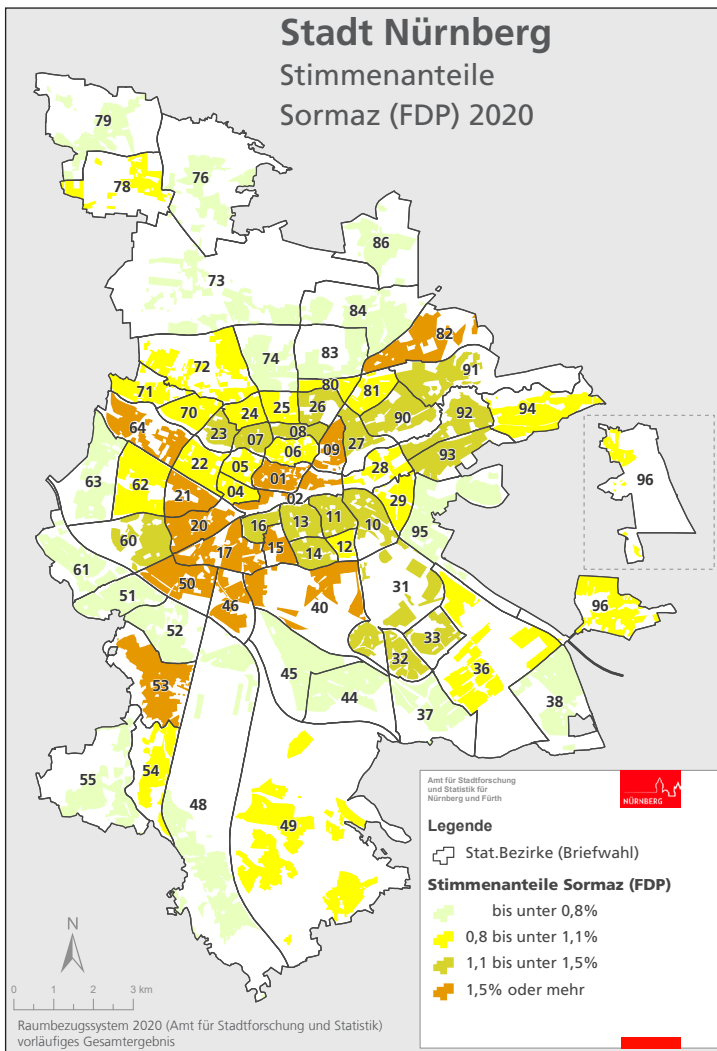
Stadt Nürnberg
Stimmenanteile
Sormaz (FDP) 2020

79
78
76
86
73
84
82
72
74
83
91
71
80
81
94
64
70
24
25
26
90
92
23
07
08
09
27
96
93
63
22
05
06
28
62
01
04
02
29
21
13
11
20
16
10
95
60
15
14
12
17
61
50
31
51
46
40
52
33
36
32
53
45
44
38
37
54
55
48
49

Amt für Stadtforschung und Statistik für Nürnberg und Fürth
NÜRNBERG

Legende
Stat.Bezirke (Briefwahl)
Stimmenanteile Sormaz (FDP)
bis unter 0,8%
0,8 bis unter 1,1%
1,1 bis unter 1,5%
1,5% oder mehr

N
0 1 2 3 km

Raumbezugssystem 2020 (Amt für Stadtforschung und Statistik)
vorläufiges Gesamtergebnis